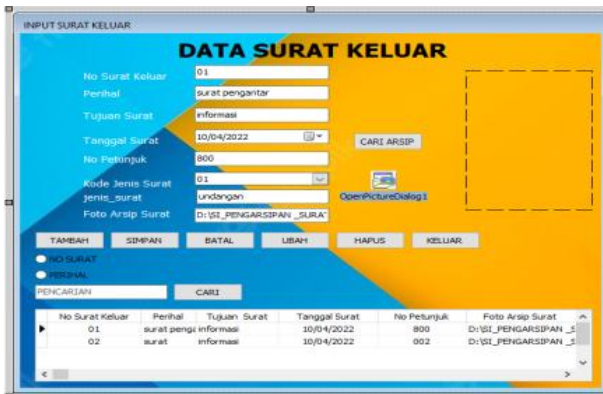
INPUT SURAT KELUAR

DATA SURAT KELUAR

No Surat Keluar 01
Perihal surat pengantar
Tujuan Surat informasi
Tanggal Surat 10/04/2022
No Petunjuk 800
Kode Jenis Surat 01
jenis_surat undangan
Foto Arsip Surat D:\SI_PENGARSIPAN _SURA

CARI ARSIP

OpenPictureDialog1

TAMBAH SIMPAN BATAL UBAH HAPUS KELUAR

NO SURAT
PERIHAL

PENCARIAN CARI

| No Surat Keluar | Perihal | Tujuan Surat | Tanggal Surat | No Petunjuk | Foto Arsip Surat |
|---|---|---|---|---|---|
| 01 | surat penga | informasi | 10/04/2022 | 800 | D:\SI_PENGARSIPAN _S |
| 02 | surat | informasi | 10/04/2022 | 002 | D:\SI_PENGARSIPAN _S |